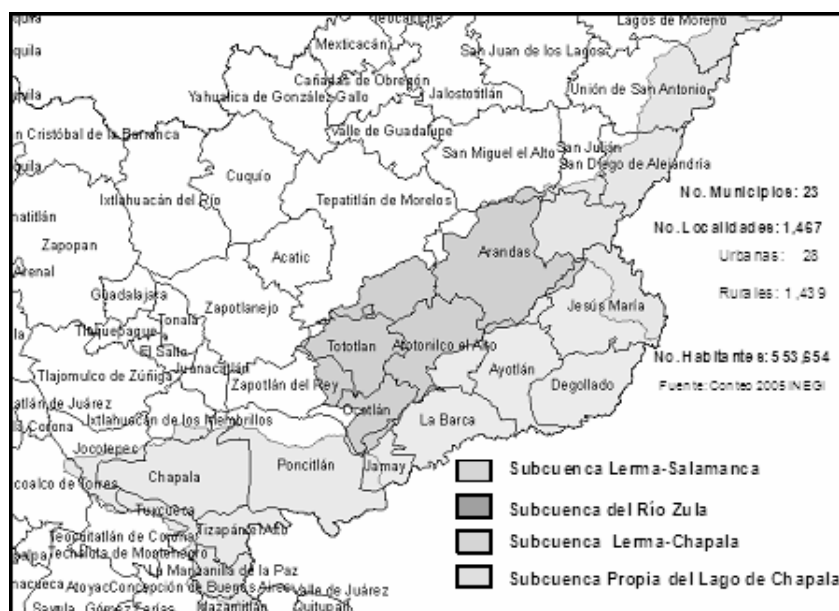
quila
Teocaltiche
Lagos de Moreno
quila
Mexticacán
San Juan de los Lagos
Cañadas de Obregón
Yahualica de González Gallo
Jalostotitlán
Unión de San Antonio
n Cristóbal de la Barranca
Valle de Guadalupe
San Julián
San Miguel el Alto
San Diego de Alejandría
Cuquío
Ixtlahuacán del Río
Tepatitlán de Morelos
No. Municipios: 23
atitlán
No. Localidades: 1,467
Zapopan
Arandas
Arenal
Acatic
Urbanas: 28
Guadalajara
Zapotlanejo
Rurales: 1,439
Tonalá
Jesús María
Tlaquepaque
El Salto
Tototlán
Atotonilco el Alto
No. Habitantes: 553,654
Tlajomulco de Zúñiga
Juanacatlán
Ayotlán
Zapotlán del Rey
Fuente: Conteo 2005 INEGI
Degollado
atlán de Juárez
Ocotlán
Ixtlahuacán de los Membrillos
La Barca
Colona
Jocotepec
Poncitlán
Subcuenca Lerma-Salamanca
Jamay
Chapala
coalco de Torres
Subcuenca del Río Zula
Tuxcueca
Teocuitatlán de Corona
Tizapán el Alto
Subcuenca Lerma-Chapala
Atemajac de Brizuela
Santa María de la Paz
Subcuenca Propia del Lago de Chapala
Concepción de Buenos Aires
Atoyac
Valle de Juárez
Sayula
Gómez Farías
Mazamitlán
Quitupan